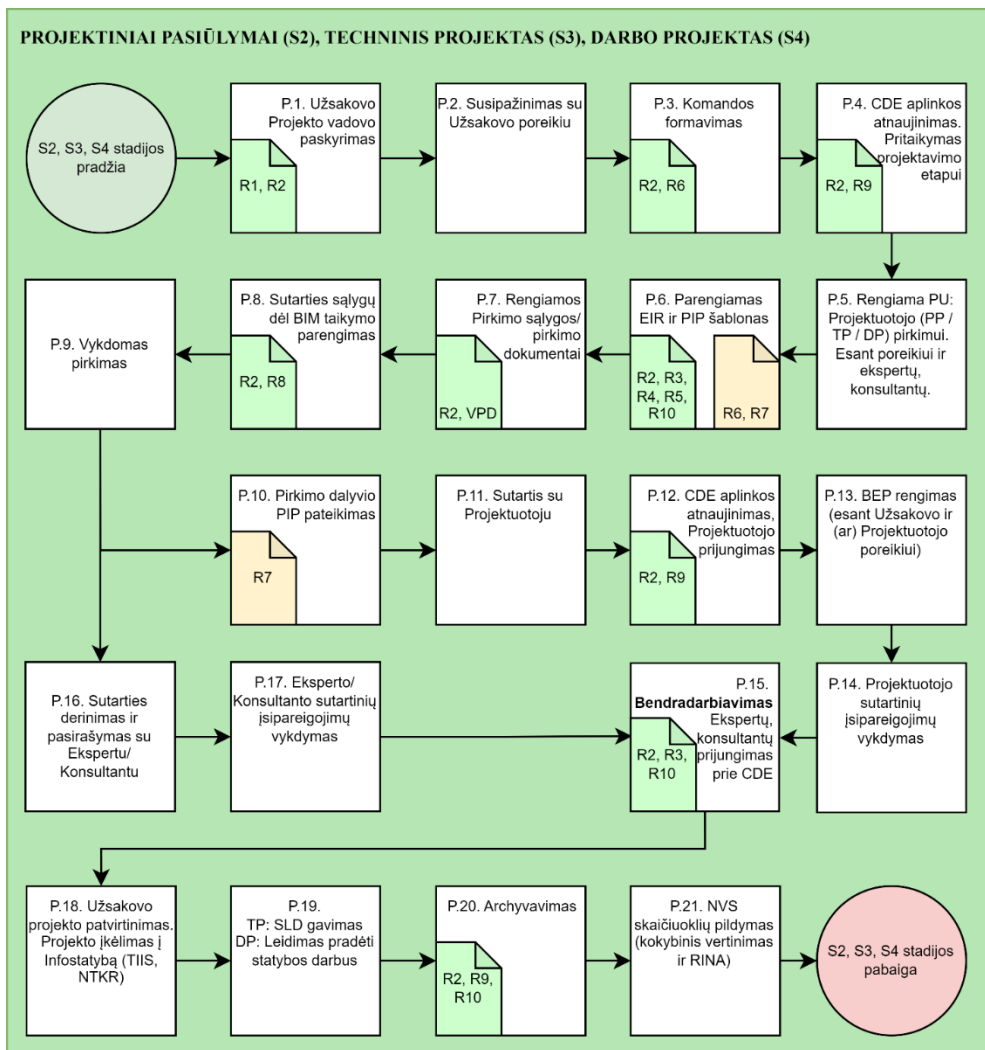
PROJEKTINIAI PASIŪLYMAI (S2), TECHNINIS PROJEKTAS (S3), DARBO PROJEKTAS (S4)

S2, S3, S4 stadijos pradžia

P.1. Užsakovo Projekto vadovo paskyrimas
R1, R2

P.2. Susipažinimas su Užsakovo poreikiu

P.3. Komandos formavimas
R2, R6

P.4. CDE aplinkos atnaujinimas. Pritaikymas projektavimo etapui
R2, R9

P.5. Rengiama PU: Projektuotojo (PP / TP / DP) pirkimui. Esant poreikiui ir ekspertų, konsultantų.

P.6. Parengiamas EIR ir PIP šablonas
R2, R3, R4, R5, R10
R6, R7

P.7. Rengiamos Pirkimo sąlygos/ pirkimo dokumentai
R2, VPD

P.8. Sutarties sąlygų dėl BIM taikymo parengimas
R2, R8

P.9. Vykdomas pirkimas

P.10. Pirkimo dalyvio PIP pateikimas
R7

P.11. Sutartis su Projektuotoju

P.12. CDE aplinkos atnaujinimas, Projektuotojo prijungimas
R2, R9

P.13. BEP rengimas (esant Užsakovo ir (ar) Projektuotojo poreikiui)

P.14. Projektuotojo sutartinių įsipareigojimų vykdymas

P.15. Bendradarbiavimas Ekspertų, konsultantų prijungimas prie CDE
R2, R3, R10

P.17. Eksperto/ Konsultanto sutartinių įsipareigojimų vykdymas

P.16. Sutarties derinimas ir pasirašymas su Ekspertu/ Konsultantu

P.18. Užsakovo projekto patvirtinimas. Projekto įkėlimas į Infostatybą (TIIS, NTKR)

P.19. TP: SLD gavimas DP: Leidimas pradėti statybos darbus

P.20. Archyvavimas
R2, R9, R10

P.21. NVS skaičiuoklių pildymas (kokybinis vertinimas ir RINA)

S2, S3, S4 stadijos pabaiga